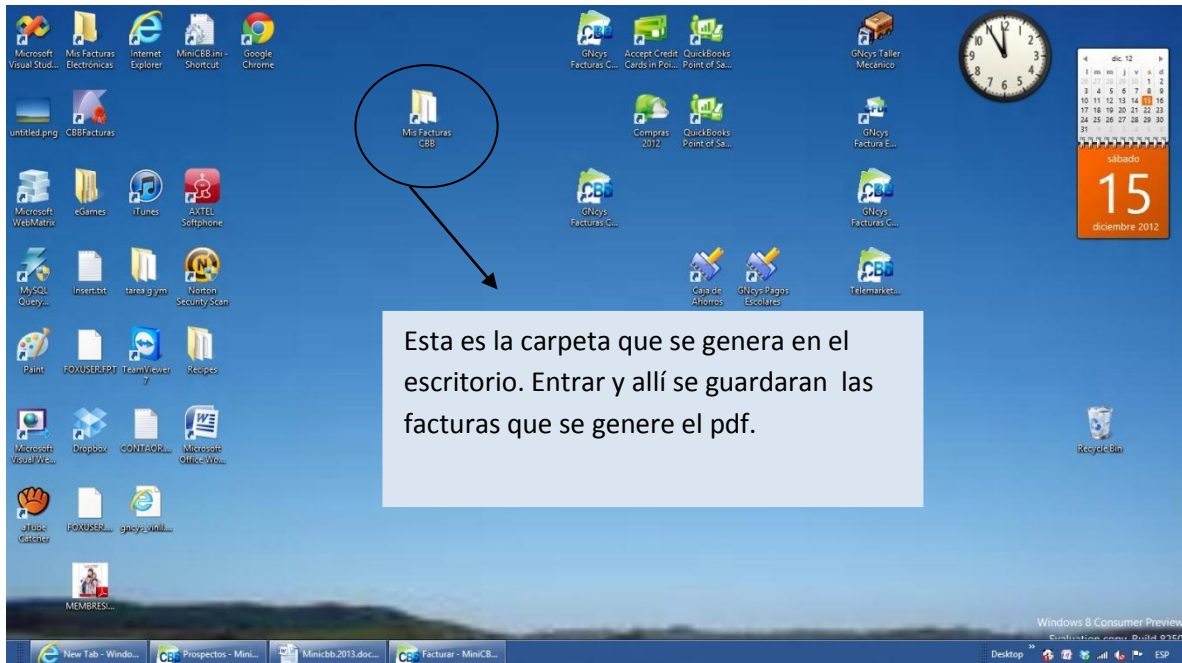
Microsoft Visual Stud...
Mis Facturas Electrónicas
Internet Explorer
MiniCBB.ini - Shortcut
Google Chrome
GNcys Facturas C...
Accept Credit Cards in Poi...
QuickBooks Point of Sa...
GNcys Taller Mecánico

untitled.png
CBBFacturas
Mis Facturas CBB
Compras 2012
QuickBooks Point of Sa...
GNcys Factura E...

Microsoft WebMatrix
eGames
iTunes
AXTEL Softphone
GNcys Facturas C...
GNcys Facturas C...

MySQL Query...
Insert.txt
tarea gym
Norton Security Scan
Caja de Ahorros
GNcys Pagos Escolares
Telemarket...

Paint
FOXUSER.FPT
TeamViewer 7
Recipes

Microsoft Visual We...
Dropbox
CONTAOR...
Microsoft Office Wo...
Recycle Bin

aTube Catcher
FOXUSER...
gncys vinil...

MEMBRESI...

dic. 12
l m m j v s d
26 27 28 29 30 1 2
3 4 5 6 7 8 9
10 11 12 13 14 15 16
17 18 19 20 21 22 23
24 25 26 27 28 29 30
31
sábado
15
diciembre 2012

Esta es la carpeta que se genera en el escritorio. Entrar y allí se guardaran las facturas que se genere el pdf.

Windows 8 Consumer Preview
Evaluation copy. Build 8250

New Tab - Windo...
Prospectos - Mini...
Minicbb.2013.doc...
Facturar - MiniCB...
Desktop
ESP